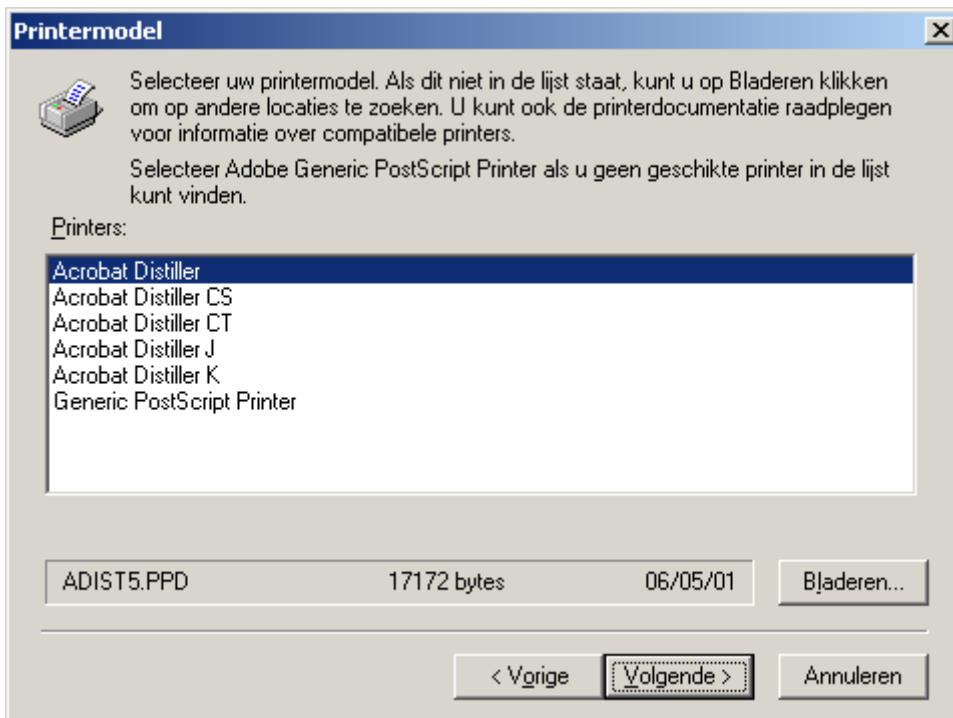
Printermodel

×

Selecteer uw printermodel. Als dit niet in de lijst staat, kunt u op Bladeren klikken om op andere locaties te zoeken. U kunt ook de printerdocumentatie raadplegen voor informatie over compatibele printers.

Selecteer Adobe Generic PostScript Printer als u geen geschikte printer in de lijst kunt vinden.

Printers:

Acrobat Distiller
Acrobat Distiller CS
Acrobat Distiller CT
Acrobat Distiller J
Acrobat Distiller K
Generic PostScript Printer

ADIST5.PPD

17172 bytes

06/05/01

Bladeren...

< Vorige

Volgende >

Annuleren